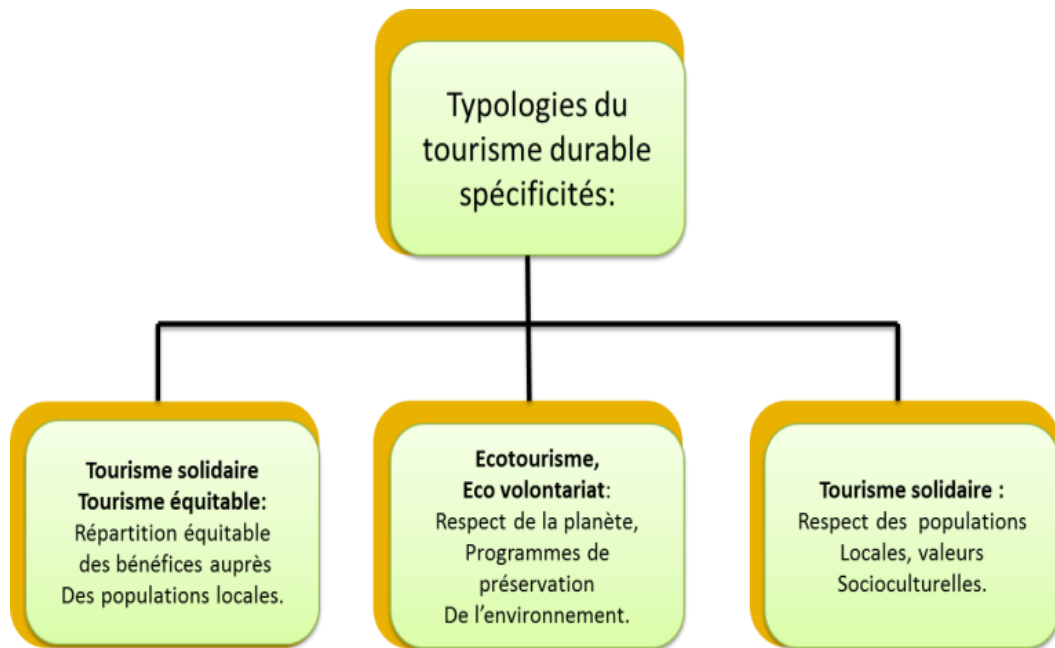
Typologies du tourisme durable spécificités:

**Tourisme solidaire**
**Tourisme équitable:**
Répartition équitable des bénéfices auprès Des populations locales.

**Ecotourisme,**
**Eco volontariat**:
Respect de la planète, Programmes de préservation De l'environnement.

**Tourisme solidaire :**
Respect des populations Locales, valeurs Socioculturelles.